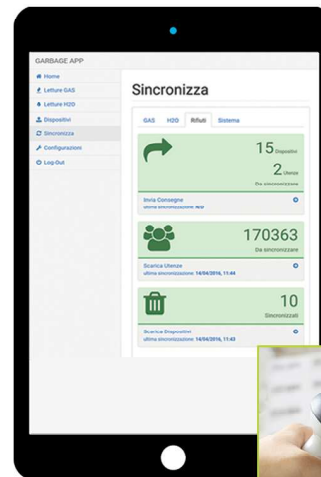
GARBAGE APP

Home
Letture GAS
Letture H2O
Dispositivi
Sincronizza
Configurazioni
Log-Out

Sincronizza

GAS H2O Rifiuti Sistema

15 Dispositivi
2 Utenze
Da sincronizzare

Invia Consegne
ultima sincronizzazione: N/D

170363
Da sincronizzare

Scarica Utenze
ultima sincronizzazione: 14/04/2016, 11:44

10
Sincronizzati

Scarica Dispositivi
ultima sincronizzazione: 14/04/2016, 11:43